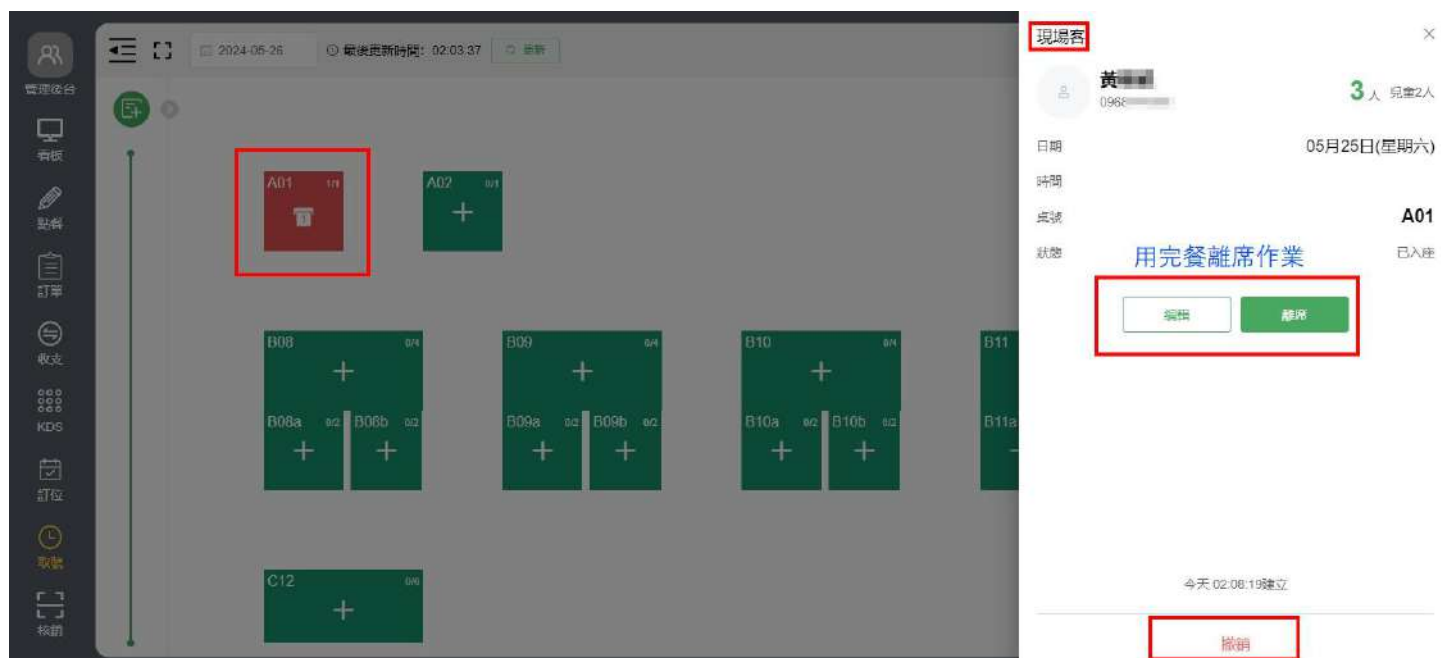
管理後台
看板
點餐
訂單
收支
KDS
訂位
取號
核銷

2024-05-26
最後更新時間：02:03:37
更新

A01 1/1
A02 0/1
B08 0/4
B08a 0/2
B08b 0/2
B09 0/4
B09a 0/2
B09b 0/2
B10 0/4
B10a 0/2
B10b 0/2
B11
B11a
C12 0/6

現場客
黃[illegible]
0968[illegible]
3人 兒童2人
日期 05月25日(星期六)
時間
桌號 A01
狀態 已入座
用完餐離席作業
編輯
離席
今天 02:08:19建立
撤銷